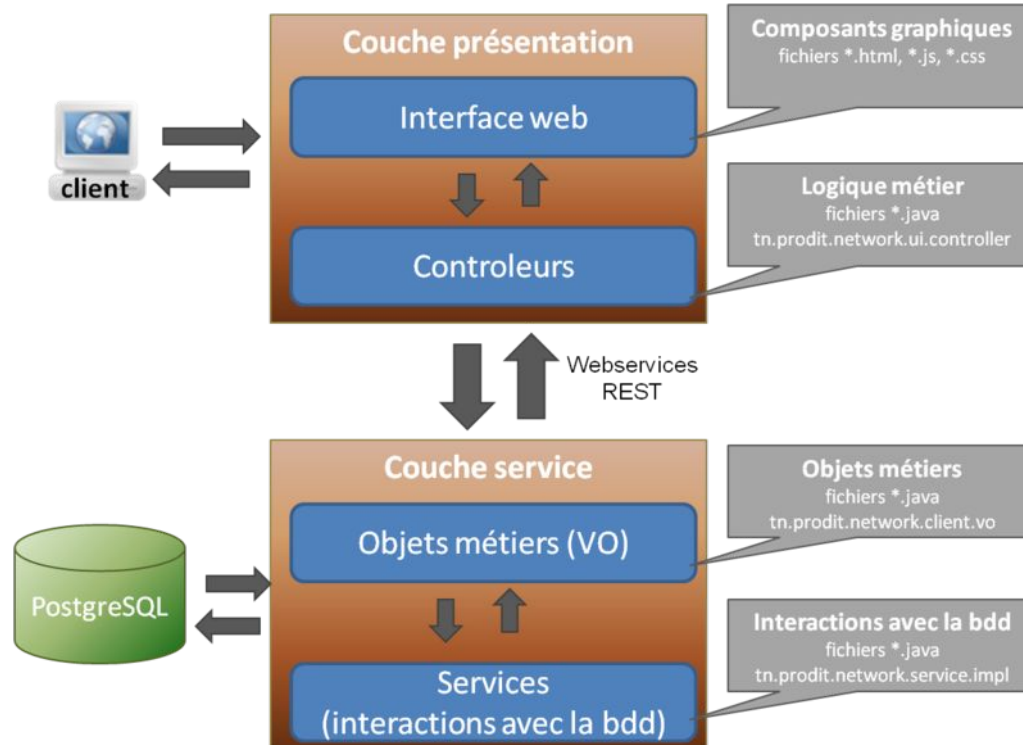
client

Couche présentation

Interface web

Controleurs

Composants graphiques
fichiers *.html, *.js, *.css

Logique métier
fichiers *.java
tn.prodit.network.ui.controller

Webservices
REST

PostgreSQL

Couche service

Objets métiers (VO)

Services
(interactions avec la bdd)

Objets métiers
fichiers *.java
tn.prodit.network.client.vo

Interactions avec la bdd
fichiers *.java
tn.prodit.network.service.impl